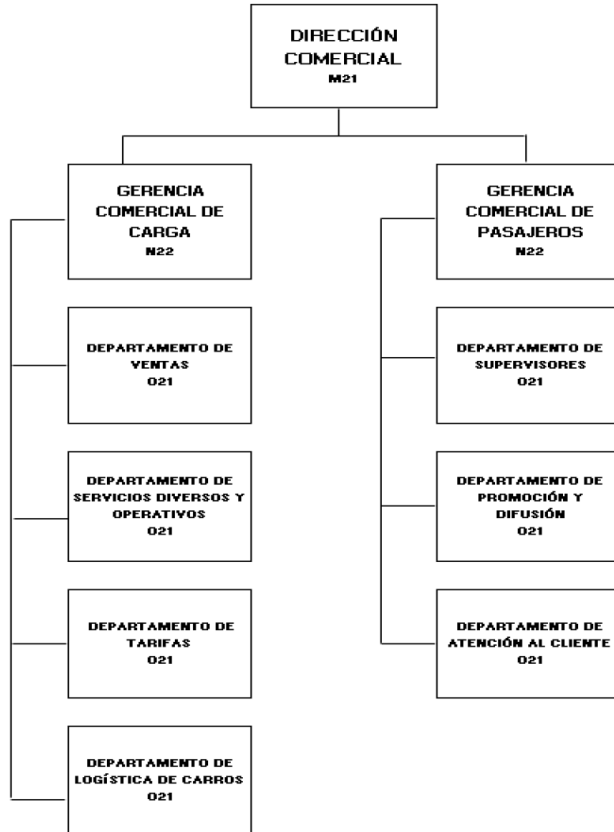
DIRECCIÓN COMERCIAL
M21

GERENCIA COMERCIAL DE CARGA
N22

DEPARTAMENTO DE VENTAS
O21

DEPARTAMENTO DE SERVICIOS DIVERSOS Y OPERATIVOS
O21

DEPARTAMENTO DE TARIFAS
O21

DEPARTAMENTO DE LOGÍSTICA DE CARROS
O21

GERENCIA COMERCIAL DE PASAJEROS
N22

DEPARTAMENTO DE SUPERVISORES
O21

DEPARTAMENTO DE PROMOCIÓN Y DIFUSIÓN
O21

DEPARTAMENTO DE ATENCIÓN AL CLIENTE
O21